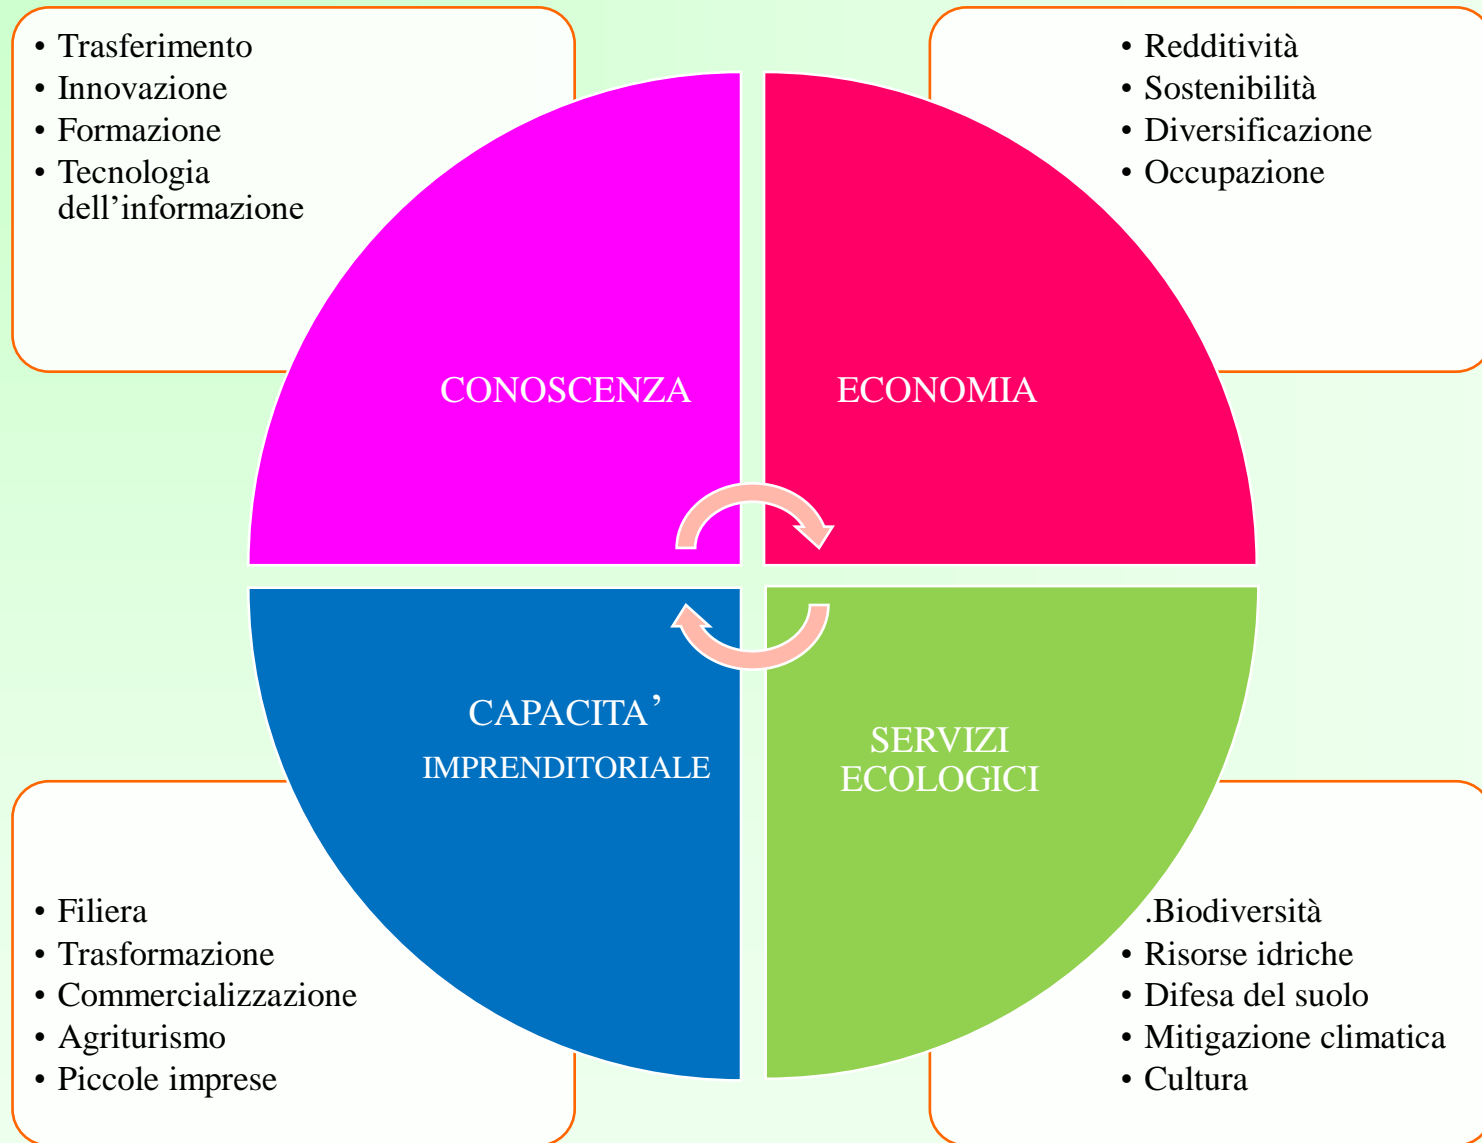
• Trasferimento
• Innovazione
• Formazione
• Tecnologia dell’informazione

• Redditività
• Sostenibilità
• Diversificazione
• Occupazione

CONOSCENZA

ECONOMIA

CAPACITA’ IMPRENDITORIALE

SERVIZI ECOLOGICI

• Filiera
• Trasformazione
• Commercializzazione
• Agriturismo
• Piccole imprese

.Biodiversità
• Risorse idriche
• Difesa del suolo
• Mitigazione climatica
• Cultura